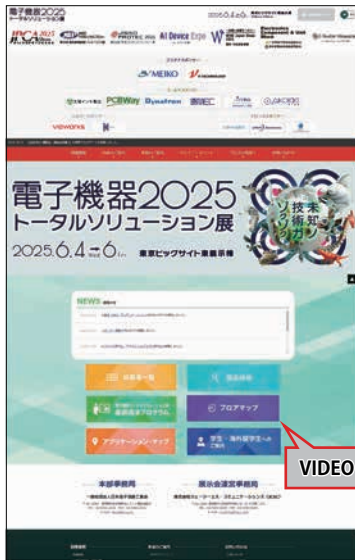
電子機器2025 トータルソリューション展

JPCA 2025

All Device Expo

MEIKO

PCBWay

Dynafron

電子機器2025
トータルソリューション展

2025.6.4 Wed → 6 Fri 東京ビッグサイト東展示棟

未知の技術がソソる

NEWS

出展者一覧

フロアマップ

アプリケーションマップ

VIDEO

本部事務局

展示会運営事務局